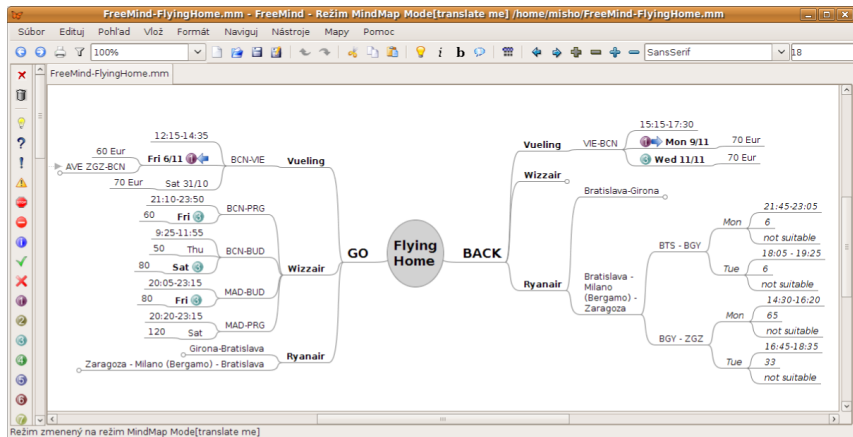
FreeMind-FlyingHome.mm - FreeMind - Režim MindMap Mode[translate me] /home/misho/FreeMind-FlyingHome.mm

Súbor Editruj Pohľad Vlož Formát Naviguj Nástroje Mapy Pomoc

100%

SansSerif

18

FreeMind-FlyingHome.mm

Flying Home

GO

BACK

Vueling

12:15-14:35

Fri 6/11

BCN-VIE

60 Eur

AVE ZGZ-BCN

70 Eur

Sat 31/10

Wizzair

21:10-23:50

BCN-PRG

60

Fri

9:25-11:55

BCN-BUD

50

Thu

80

Sat

20:05-23:15

MAD-BUD

80

Fri

20:20-23:15

MAD-PRG

120

Sat

Ryanair

Girona-Bratislava

Zaragoza - Milano (Bergamo) - Bratislava

Vueling

VIE-BCN

15:15-17:30

Mon 9/11

70 Eur

Wed 11/11

70 Eur

Wizzair

Ryanair

Bratislava-Girona

Bratislava - Milano (Bergamo) - Zaragoza

BTS - BGY

Mon

21:45-23:05

6

not suitable

Tue

18:05 - 19:25

6

not suitable

BGY - ZGZ

Mon

14:30-16:20

65

not suitable

Tue

16:45-18:35

33

not suitable

Režim zmenený na režim MindMap Mode[translate me]